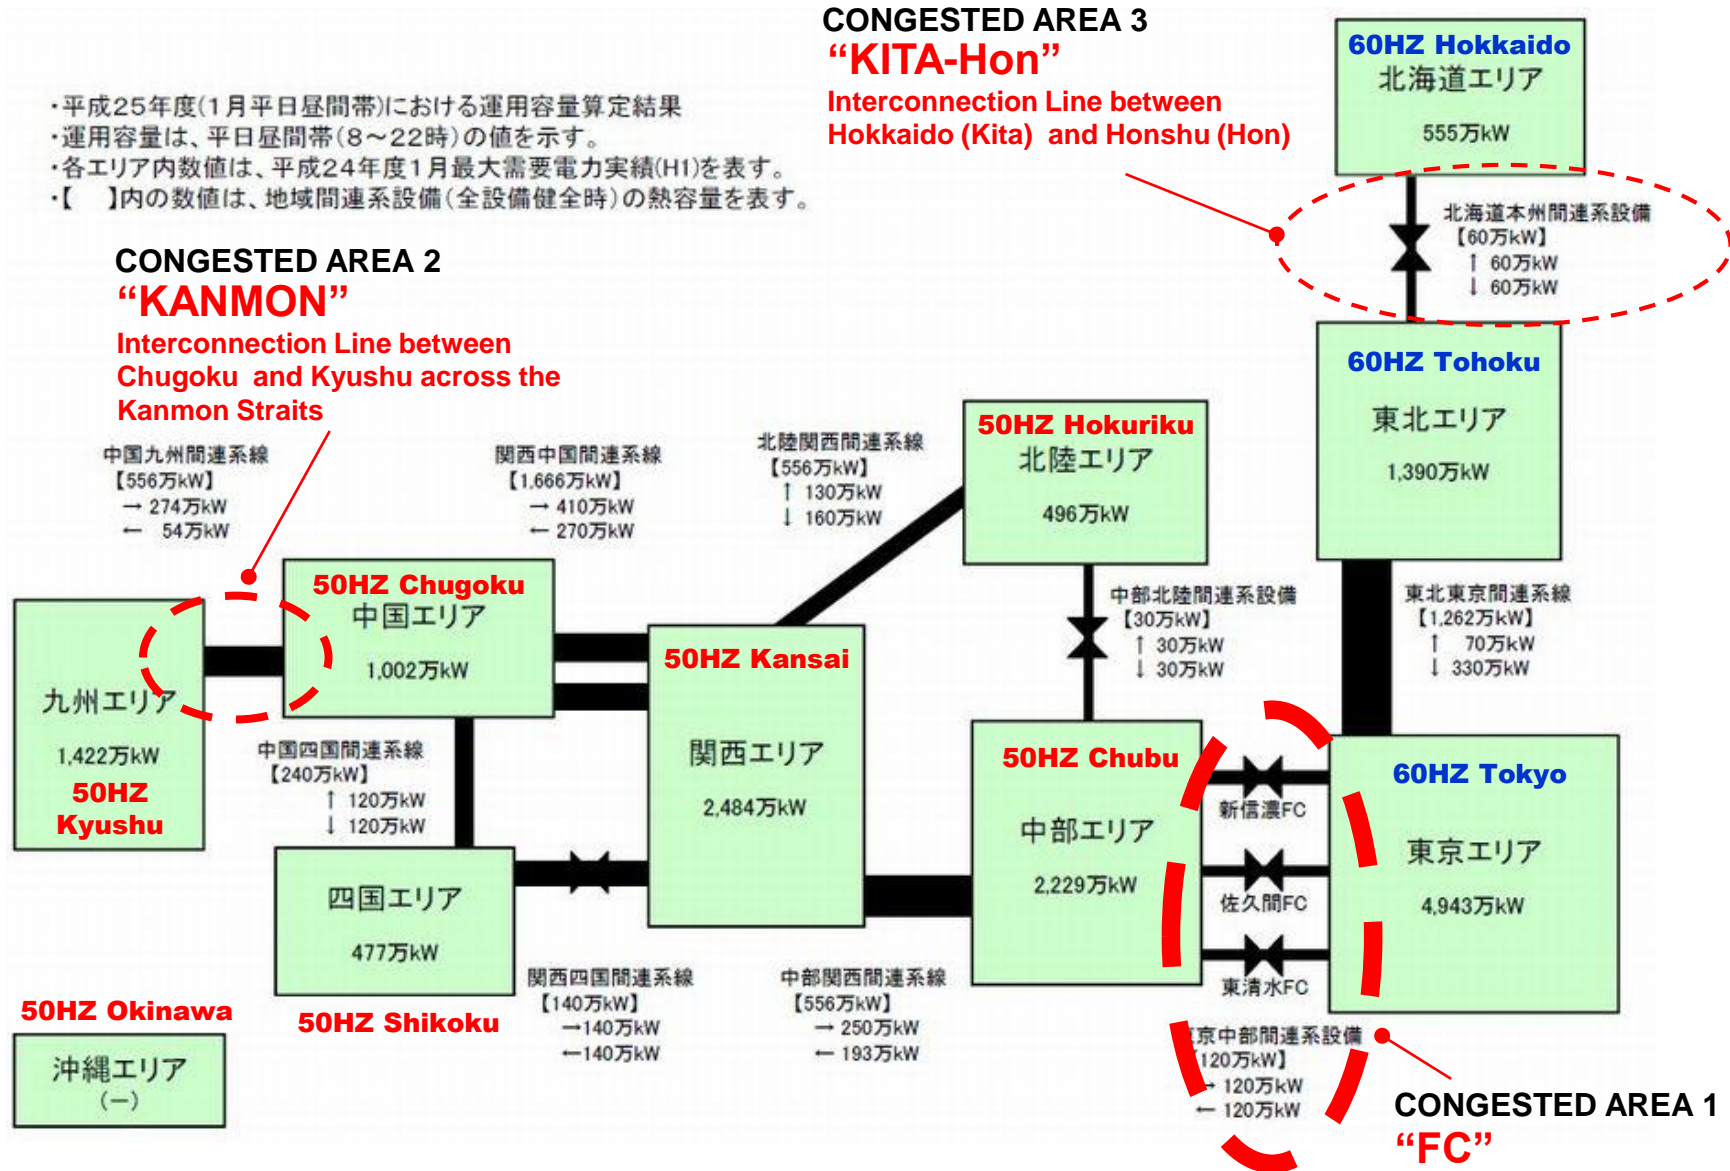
CONGESTED AREA 3
“KITA-Hon”
Interconnection Line between Hokkaido (Kita) and Honshu (Hon)

・平成25年度(1月平日昼間帯)における運用容量算定結果
・運用容量は、平日昼間帯(8～22時)の値を示す。
・各エリア内数値は、平成24年度1月最大需要電力実績(H1)を表す。
・【 】内の数値は、地域間連系設備(全設備健全時)の熱容量を表す。

60HZ Hokkaido
北海道エリア
555万kW

北海道本州間連系設備
【60万kW】
↑ 60万kW
↓ 60万kW

CONGESTED AREA 2
“KANMON”
Interconnection Line between Chugoku and Kyushu across the Kanmon Straits

中国九州間連系線
【556万kW】
→ 274万kW
← 54万kW

関西中国間連系線
【1,666万kW】
→ 410万kW
← 270万kW

北陸関西間連系線
【556万kW】
↑ 130万kW
↓ 160万kW

50HZ Hokuriku
北陸エリア
496万kW

60HZ Tohoku
東北エリア
1,390万kW

50HZ Chugoku
中国エリア
1,002万kW

九州エリア
1,422万kW
50HZ Kyushu

50HZ Kansai
関西エリア
2,484万kW

中部北陸間連系設備
【30万kW】
↑ 30万kW
↓ 30万kW

東北東京間連系線
【1,262万kW】
↑ 70万kW
↓ 330万kW

中国四国間連系線
【240万kW】
↑ 120万kW
↓ 120万kW

50HZ Chubu
中部エリア
2,229万kW

新信濃FC
佐久間FC
東清水FC

60HZ Tokyo
東京エリア
4,943万kW

四国エリア
477万kW

50HZ Okinawa
沖縄エリア
(—)

50HZ Shikoku

関西四国間連系線
【140万kW】
→140万kW
←140万kW

中部関西間連系線
【556万kW】
→ 250万kW
← 193万kW

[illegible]京中部間連系設備
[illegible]120万kW】
→ 120万kW
← 120万kW

CONGESTED AREA 1
“FC”